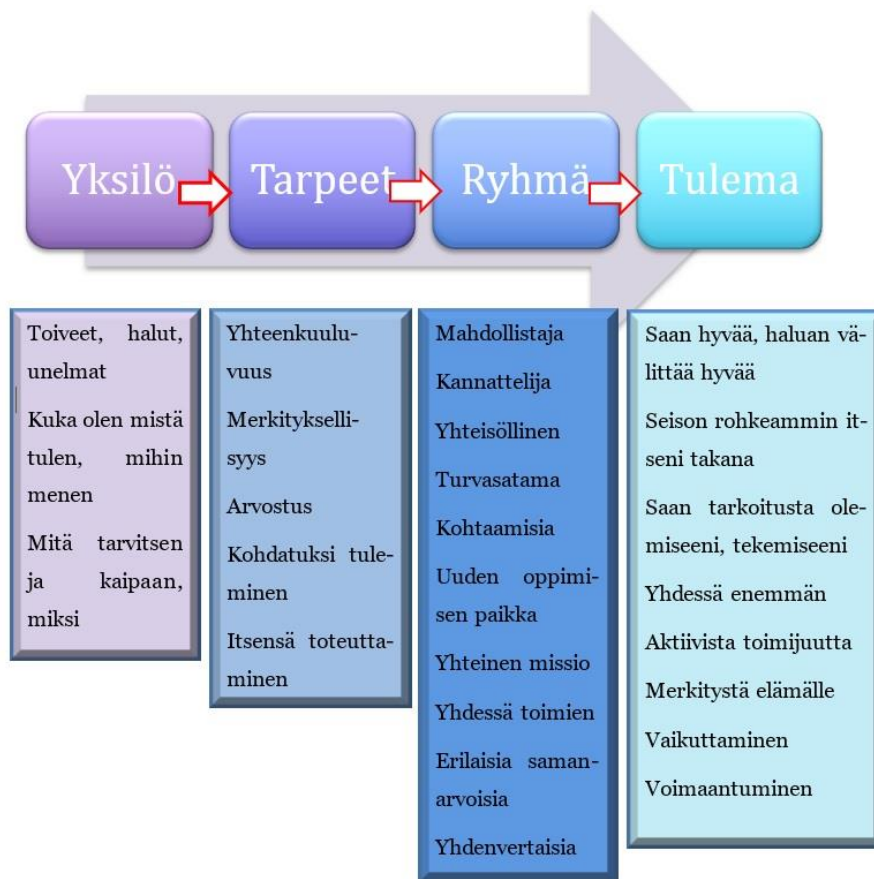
Yksilö Tarpeet Ryhmä Tulema

Toiveet, halut, unelmat

Kuka olen mistä tulen, mihin menen

Mitä tarvitsen ja kaipaan, miksi

Yhteenkuuluvuus

Merkityksellisyys

Arvostus

Kohdatuksi tuleminen

Itsensä toteuttaminen

Mahdollistaja

Kannattelija

Yhteisöllinen

Turvasatama

Kohtaamisia

Uuden oppimisen paikka

Yhteinen missio

Yhdessä toimien

Erilaisia samanarvoisia

Yhdenvertaisia

Saan hyvää, haluan välittää hyvää

Seison rohkeammin itseni takana

Saan tarkoitusta olemiseeni, tekemiseeni

Yhdessä enemmän

Aktiivista toimijuutta

Merkitystä elämälle

Vaikuttaminen

Voimaantuminen